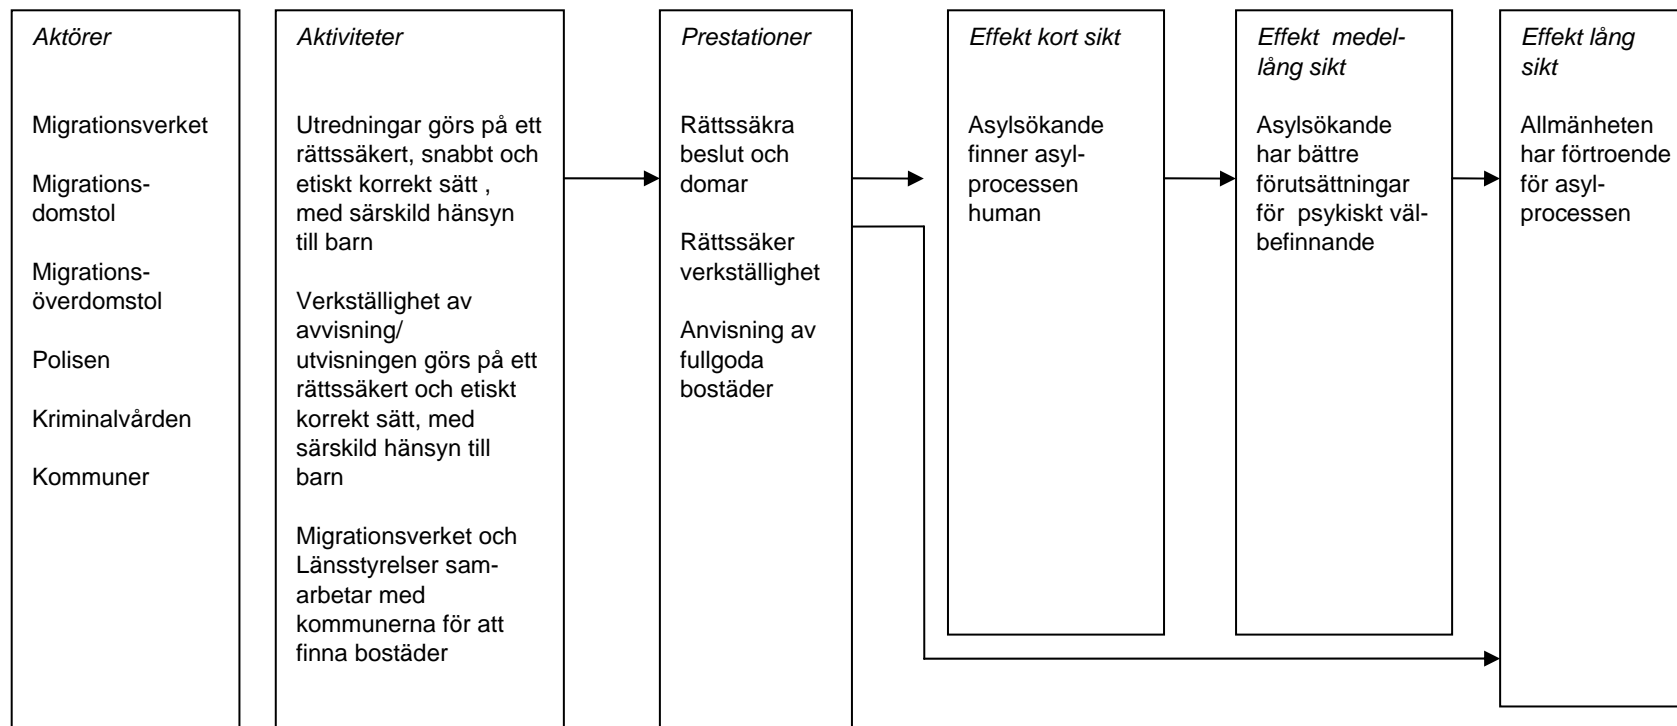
Aktörer

Migrationsverket

Migrationsdomstol

Migrationsöverdomstol

Polisen

Kriminalvården

Kommuner

Aktiviteter

Utredningar görs på ett rättssäkert, snabbt och etiskt korrekt sätt , med särskild hänsyn till barn

Verkställighet av avvisning/ utvisningen görs på ett rättssäkert och etiskt korrekt sätt, med särskild hänsyn till barn

Migrationsverket och Länsstyrelser samarbetar med kommunerna för att finna bostäder

Prestationer

Rättssäkra beslut och domar

Rättssäker verkställighet

Anvisning av fullgoda bostäder

Effekt kort sikt

Asylsökande finner asylprocessen human

Effekt medellång sikt

Asylsökande har bättre förutsättningar för psykiskt välbefinnande

Effekt lång sikt

Allmänheten har förtroende för asylprocessen